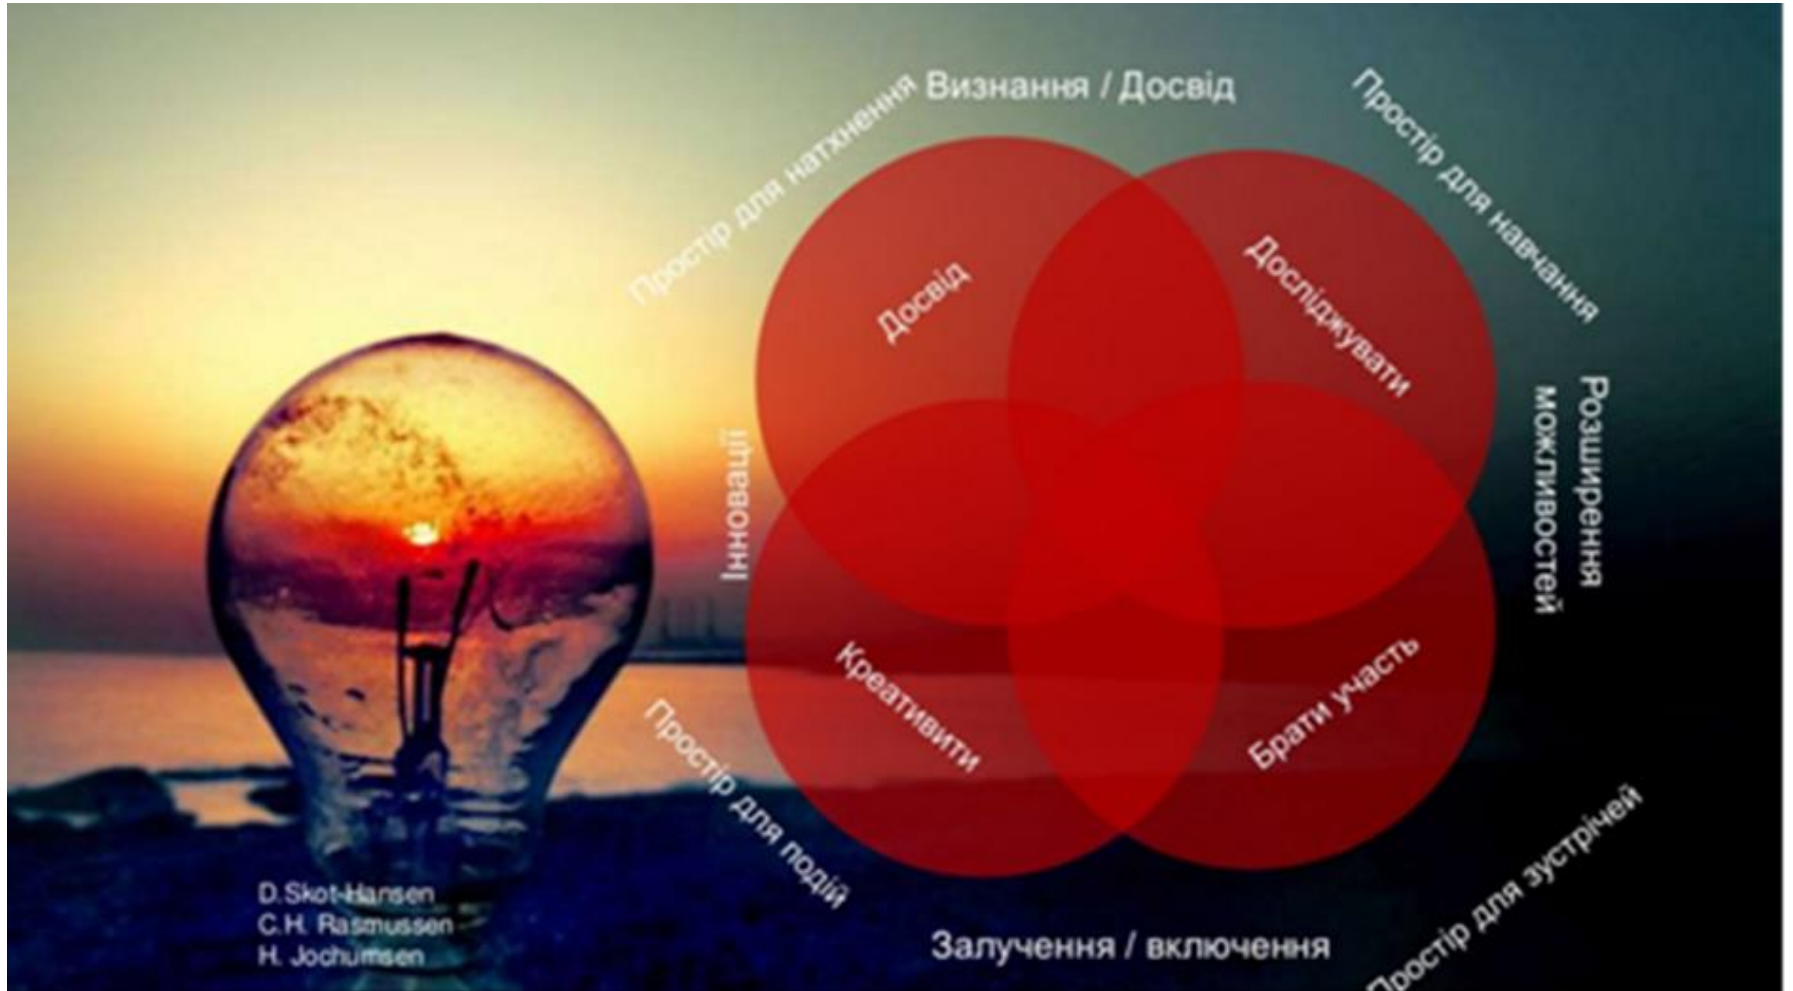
Простір для натхнення

Визнання / Досвід

Простір для навчання

Досвід

Досліджувати

Інновації

Розширення можливостей

Креативити

Брати участь

Простір для подій

Простір для зустрічей

Залучення / включення

D.Skot-Hansen
C.H. Rasmussen
H. Jochumsen